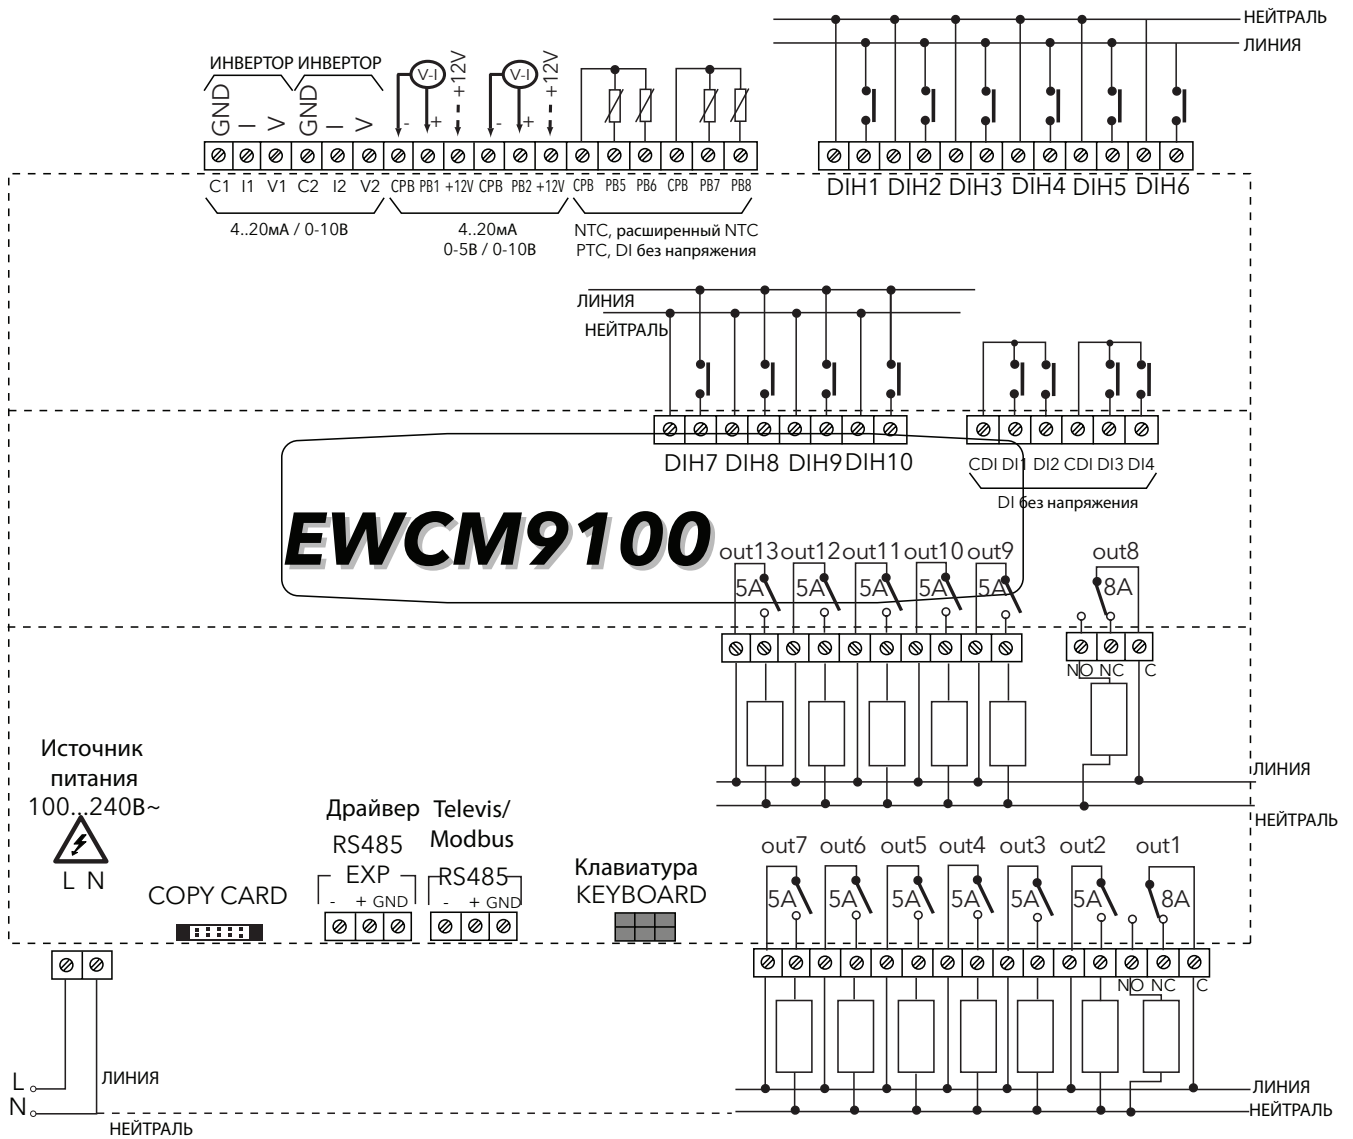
НЕЙТРАЛЬ
ЛИНИЯ

ИНВЕРТОР ИНВЕРТОР
GND – > GND – >
V-I
- + +12V
V-I
- + +12V

C1 I1 V1 C2 I2 V2 CPB PB1 +12V CPB PB2 +12V CPB PB5 PB6 CPB PB7 PB8
DIH1 DIH2 DIH3 DIH4 DIH5 DIH6

4..20мА / 0-10В
4..20мА
0-5В / 0-10В
NTC, расширенный NTC
PTC, DI без напряжения

ЛИНИЯ
НЕЙТРАЛЬ

DIH7 DIH8 DIH9 DIH10
CDI DI1 DI2 CDI DI3 DI4
DI без напряжения

EWCM9100

out13 out12 out11 out10 out9
5A 5A 5A 5A 5A
out8
8A
NO NC C

ЛИНИЯ
НЕЙТРАЛЬ

Источник питания
100...240В~
L N

COPY CARD

Драйвер
RS485
EXP
- + GND

Televis/
Modbus
RS485
- + GND

Клавиатура
KEYBOARD

out7 out6 out5 out4 out3 out2 out1
5A 5A 5A 5A 5A 5A 8A
NO NC C

L
N
ЛИНИЯ
НЕЙТРАЛЬ

ЛИНИЯ
НЕЙТРАЛЬ